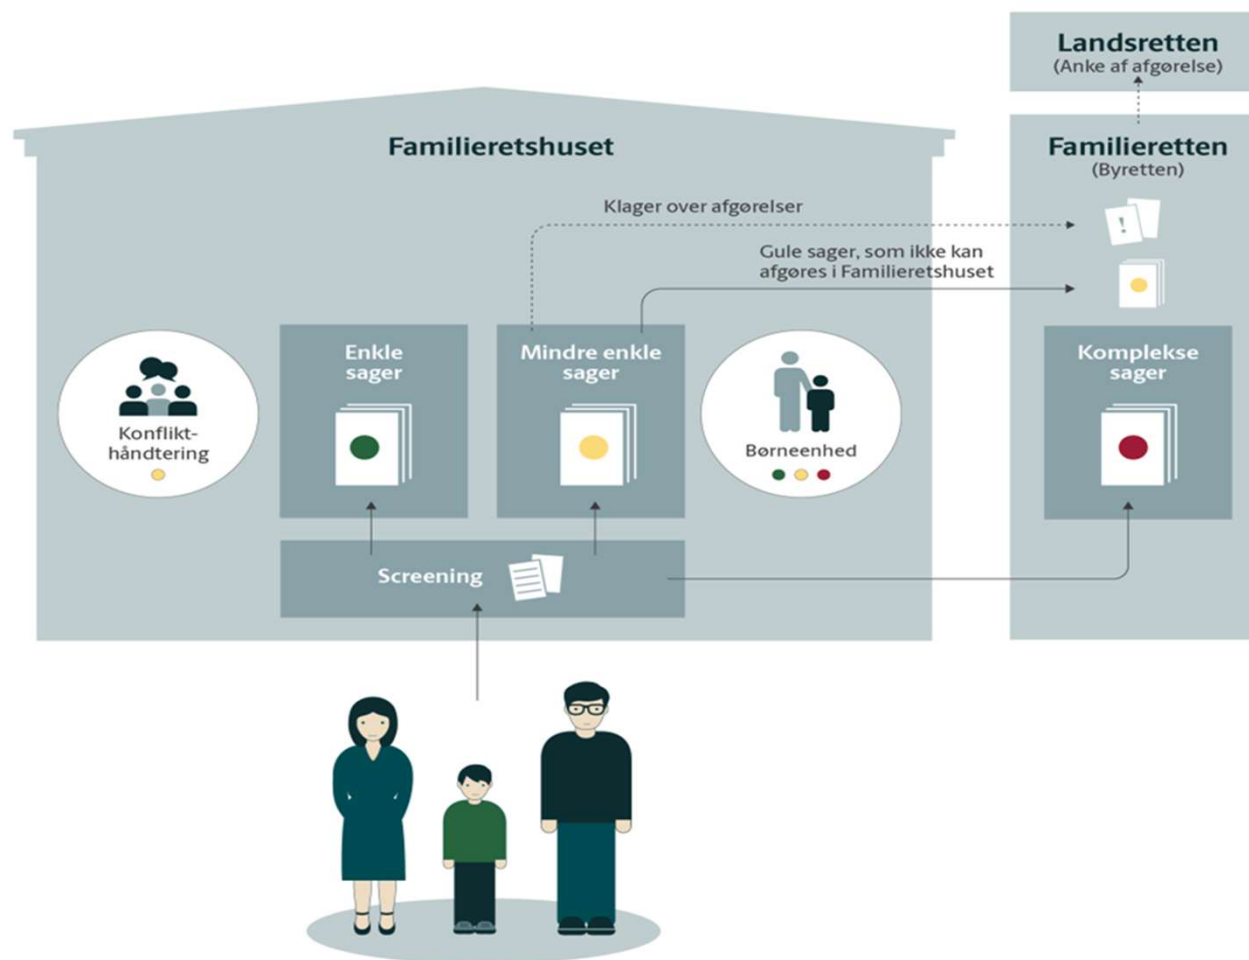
Landsretten
(Anke af afgørelse)

Familieretshuset

Familieretten
(Byretten)

Klager over afgørelser

Gule sager, som ikke kan afgøres i Familieretshuset

Konflikthåndtering

Enkle sager

Mindre enkle sager

Børneenhed

Komplekse sager

Screening